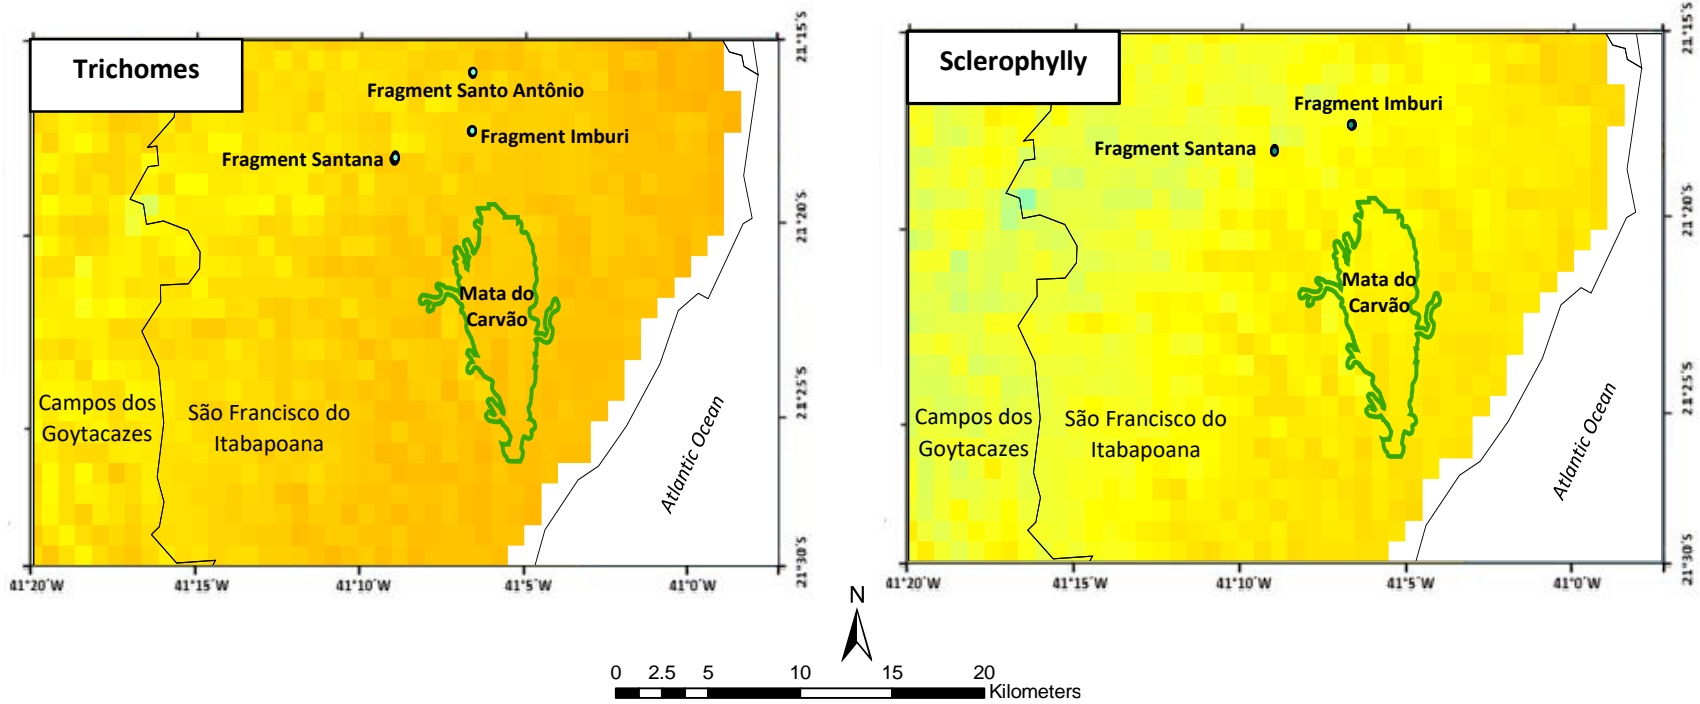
Trichomes

Fragment Santo Antônio
Fragment Imburi
Fragment Santana
Mata do Carvão
Campos dos Goytacazes
São Francisco do Itabapoana
Atlantic Ocean

21°15'S
21°20'S
21°25'S
21°30'S
41°20'W
41°15'W
41°10'W
41°5'W
41°0'W

Sclerophylly

Fragment Imburi
Fragment Santana
Mata do Carvão
Campos dos Goytacazes
São Francisco do Itabapoana
Atlantic Ocean

21°15'S
21°20'S
21°25'S
21°30'S
41°20'W
41°15'W
41°10'W
41°5'W
41°0'W

N
0 2.5 5 10 15 20 Kilometers